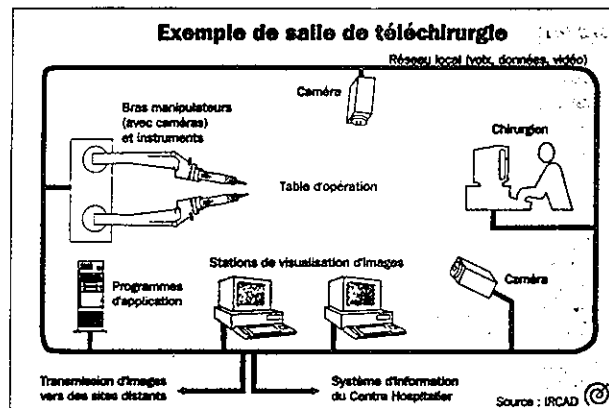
Exemple de salle de téléchirurgie

Réseau local (voix, données, vidéo)

Caméra

Bras manipulateurs (avec caméras) et instruments

Chirurgien

Table d'opération

Stations de visualisation d'images

Programmes d'application

Caméra

Transmission d'images vers des sites distants

Système d'information du Centre Hospitalier

Source : IRCAD